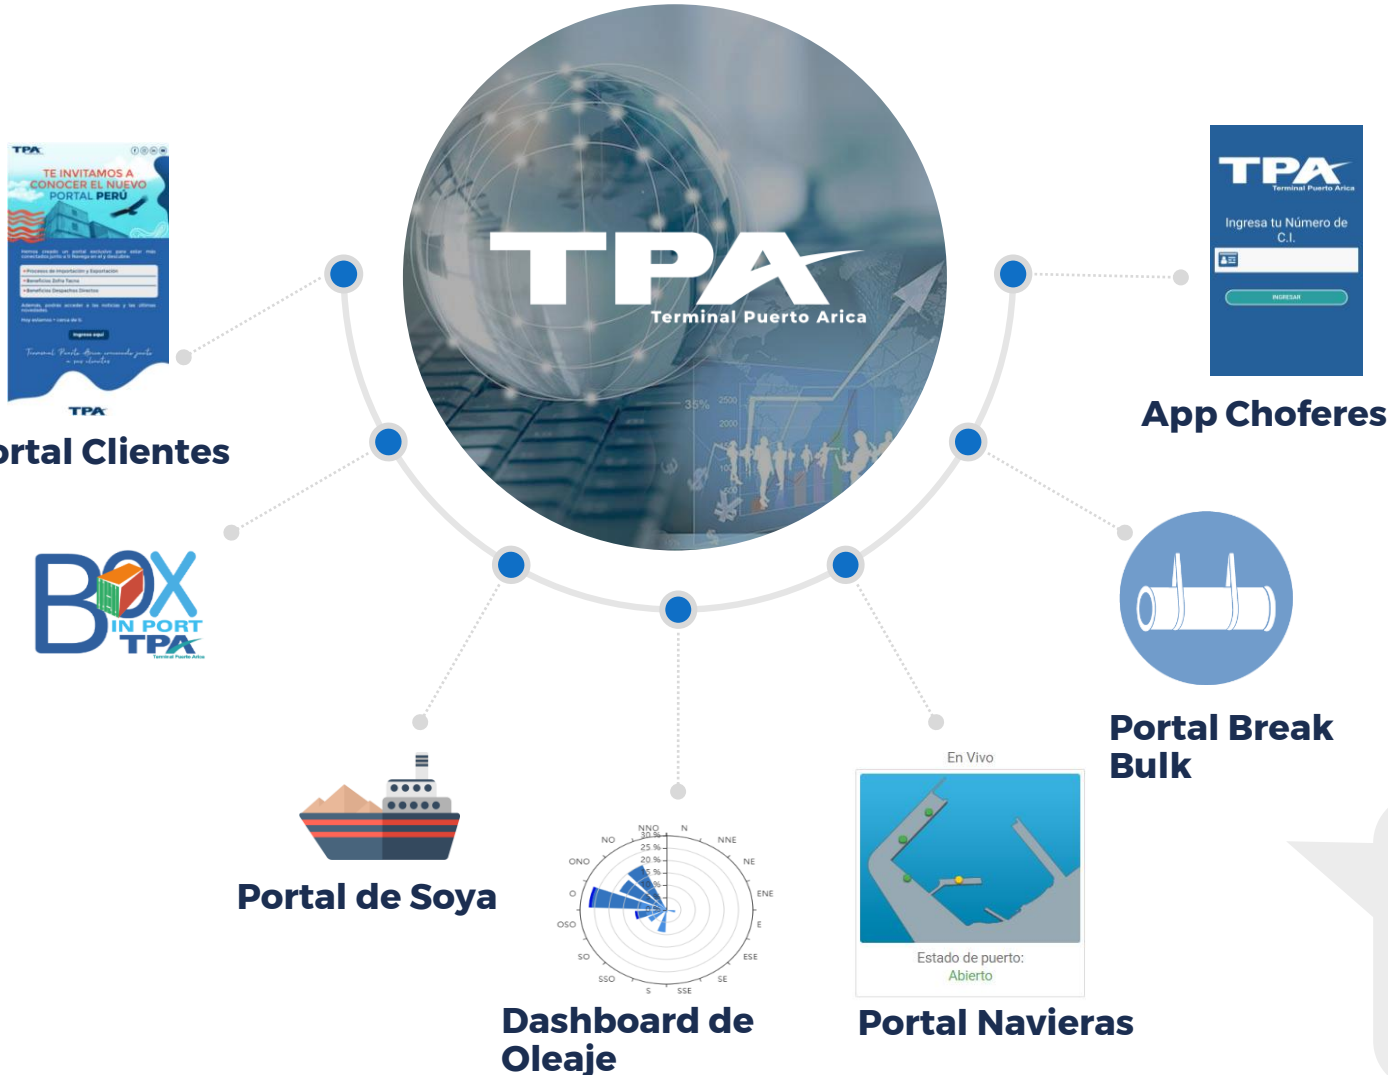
TPA
TE INVITAMOS A CONOCER EL NUEVO PORTAL PERÚ
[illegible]
TPA
rtal Clientes

TPA
Terminal Puerto Arica
35%

TPA
Terminal Puerto Arica
Ingresa tu Número de C.I.
INGRESAR
App Choferes

BOX IN PORT TPA
Terminal Puerto Arica

Portal Break Bulk

Portal de Soya

NNO N NNE NO NE ONO ENE O E OSO ESE SO SE SSO S SSE
30 %
25 %
20 %
15 %
Dashboard de Oleaje

En Vivo
Estado de puerto:
Abierto
Portal Navieras